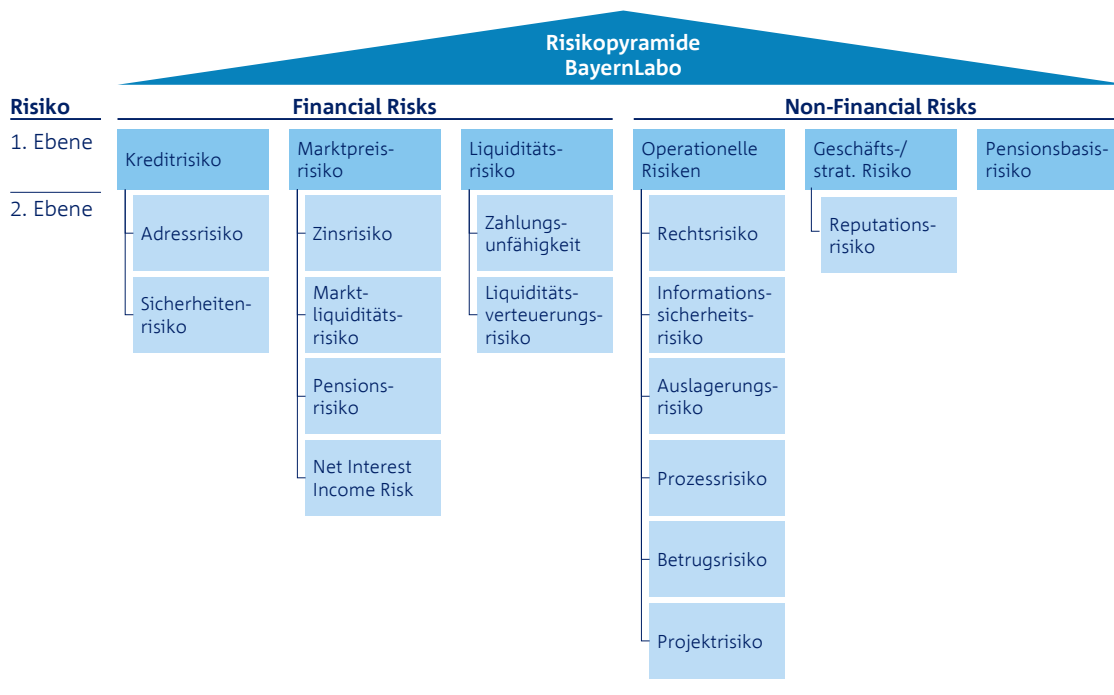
Risikopyramide BayernLabo

Risiko

1. Ebene

2. Ebene

Financial Risks

Non-Financial Risks

Kreditrisiko

Adressrisiko

Sicherheitenrisiko

Marktpreisrisiko

Zinsrisiko

Marktliquiditätsrisiko

Pensionsrisiko

Net Interest Income Risk

Liquiditätsrisiko

Zahlungsunfähigkeit

Liquiditätsverteuerungsrisiko

Operationelle Risiken

Rechtsrisiko

Informationssicherheitsrisiko

Auslagerungsrisiko

Prozessrisiko

Betrugsrisiko

Projektrisiko

Geschäfts-/ strat. Risiko

Reputationsrisiko

Pensionsbasisrisiko